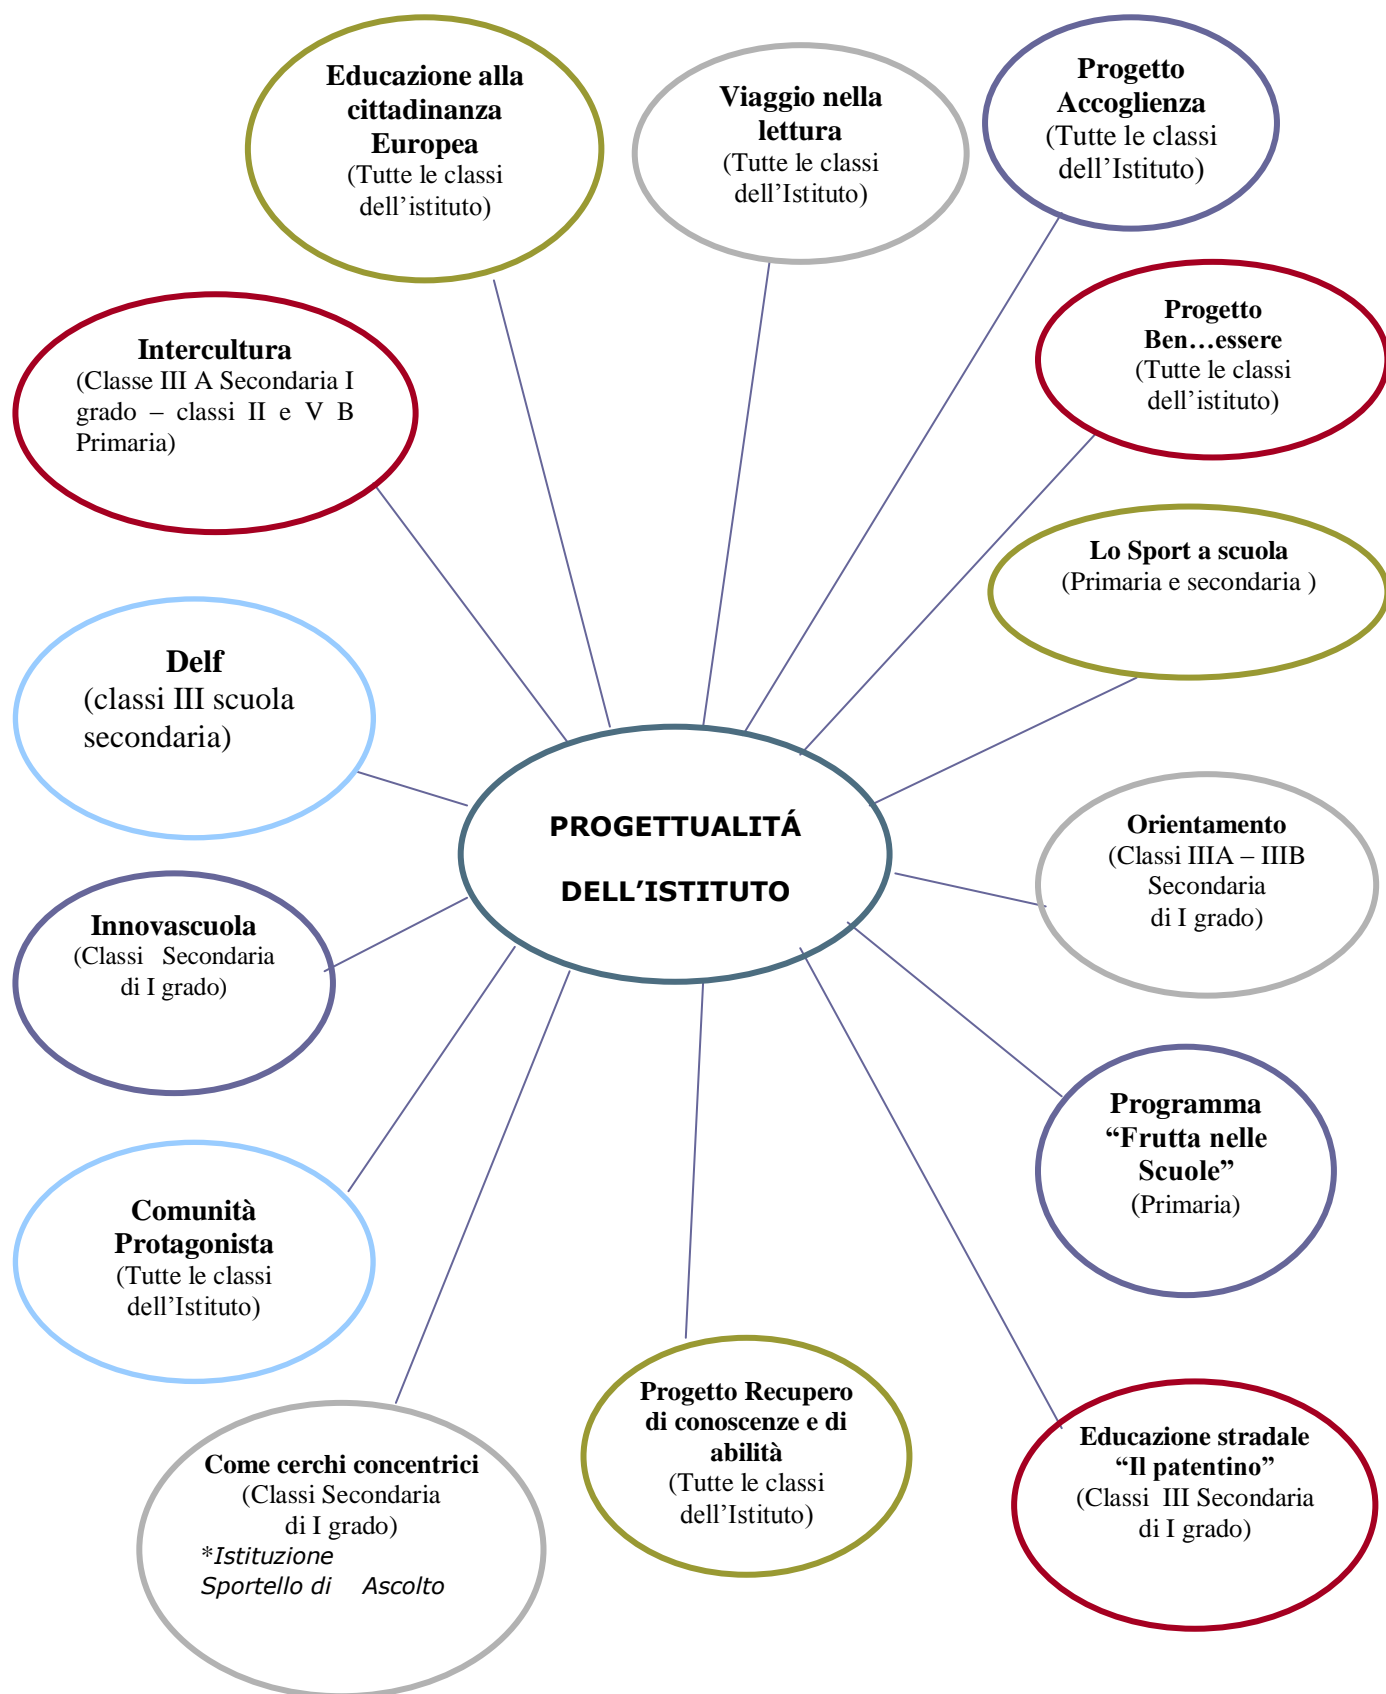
Educazione alla cittadinanza Europea
(Tutte le classi dell'istituto)

Viaggio nella lettura
(Tutte le classi dell'Istituto)

Progetto Accoglienza
(Tutte le classi dell'Istituto)

Intercultura
(Classe III A Secondaria I grado – classi II e V B Primaria)

Progetto Ben…essere
(Tutte le classi dell'istituto)

Lo Sport a scuola
(Primaria e secondaria )

Delf
(classi III scuola secondaria)

PROGETTUALITÁ

DELL'ISTITUTO

Orientamento
(Classi IIIA – IIIB Secondaria di I grado)

Innovascuola
(Classi Secondaria di I grado)

Programma "Frutta nelle Scuole"
(Primaria)

Comunità Protagonista
(Tutte le classi dell'Istituto)

Come cerchi concentrici
(Classi Secondaria di I grado)
*Istituzione Sportello di Ascolto

Progetto Recupero di conoscenze e di abilità
(Tutte le classi dell'Istituto)

Educazione stradale "Il patentino"
(Classi III Secondaria di I grado)